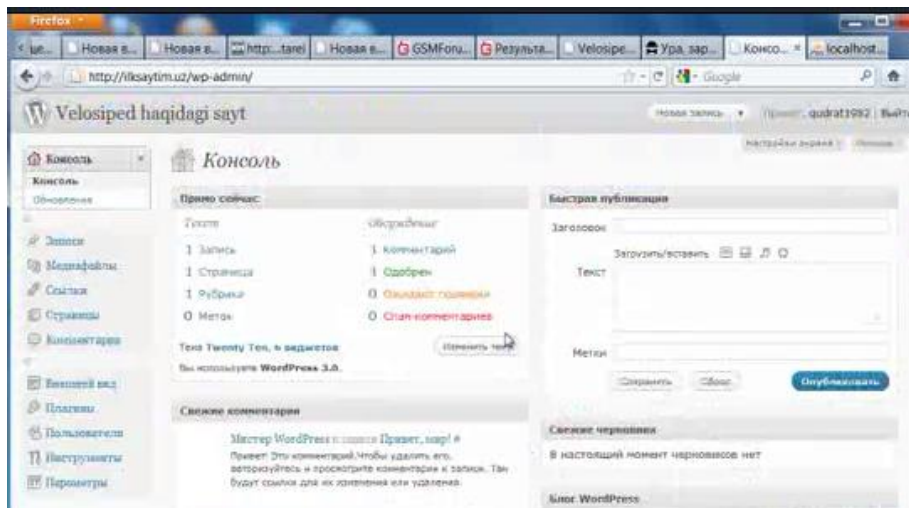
Firefox

ue... | Новая в... | Новая в... | http:...tarel | Новая в... | GSMForu... | Результа... | Velosipe... | Ура, зар... | Консо... × | localhost...

http://ilksaytim.uz/wp-admin/

Google

Velosiped haqidagi sayt

Новая запись | Привет, qudrat1992 | Выйти

Настройки экрана | Помощь

Консоль
Консоль
Обновления

Записи
Медиафайлы
Ссылки
Страницы
Комментарии

Внешний вид
Плагины
Пользователи
Инструменты
Параметры

Консоль

Прямо сейчас

Текст | Обсуждение
1 Запись | 1 Комментарий
1 Страница | 1 Одобрен
1 Рубрика | 0 Ожидают проверки
0 Меток | 0 Спам-комментариев

Тема Twenty Ten, 6 виджетов
Изменить тему
Вы используете WordPress 3.0.

Свежие комментарии

Мистер WordPress к записи Привет, мир! #
Привет! Это комментарий.Чтобы удалить его, авторизуйтесь и просмотрите комментарии к записи. Там будут ссылки для их изменения или удаления.

Быстрая публикация

Заголовок

Загрузить/вставить

Текст

Метки

Сохранить | Сброс | Опубликовать

Свежие черновики

В настоящий момент черновиков нет

Блог WordPress